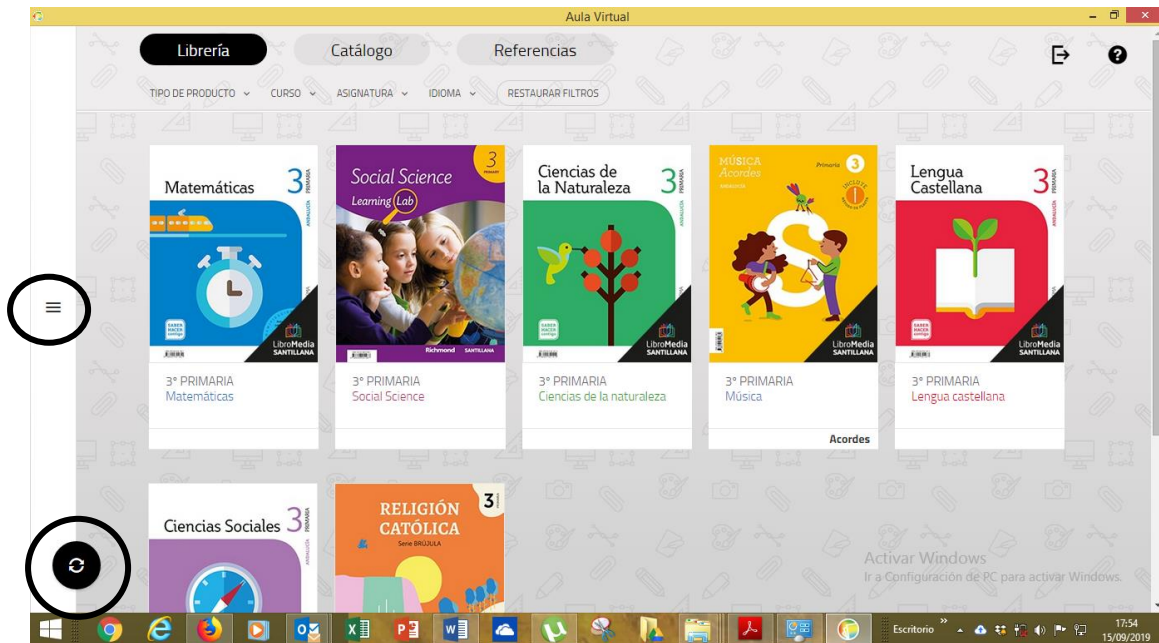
Aula Virtual

Librería
Catálogo
Referencias

TIPO DE PRODUCTO
CURSO
ASIGNATURA
IDIOMA
RESTAURAR FILTROS

Matemáticas 3 PRIMARIA
ANDALUCÍA
SABER HACER contigo
LibroMedia SANTILLANA
3° PRIMARIA
Matemáticas

Social Science 3 PRIMARY
Learning Lab
Richmond SANTILLANA
3° PRIMARIA
Social Science

Ciencias de la Naturaleza 3 PRIMARIA
ANDALUCÍA
SABER HACER contigo
LibroMedia SANTILLANA
3° PRIMARIA
Ciencias de la naturaleza

MÚSICA Acordes
Primaria 3
ANDALUCÍA
LibroMedia SANTILLANA
3° PRIMARIA
Música
Acordes

Lengua Castellana 3 PRIMARIA
ANDALUCÍA
SABER HACER contigo
LibroMedia SANTILLANA
3° PRIMARIA
Lengua castellana

Ciencias Sociales 3 PRIMARIA
ANDALUCÍA

RELIGIÓN CATÓLICA 3
Serie BRÚJULA

Activar Windows
Ir a Configuración de PC para activar Windows.

Escritorio
17:54
15/09/2019